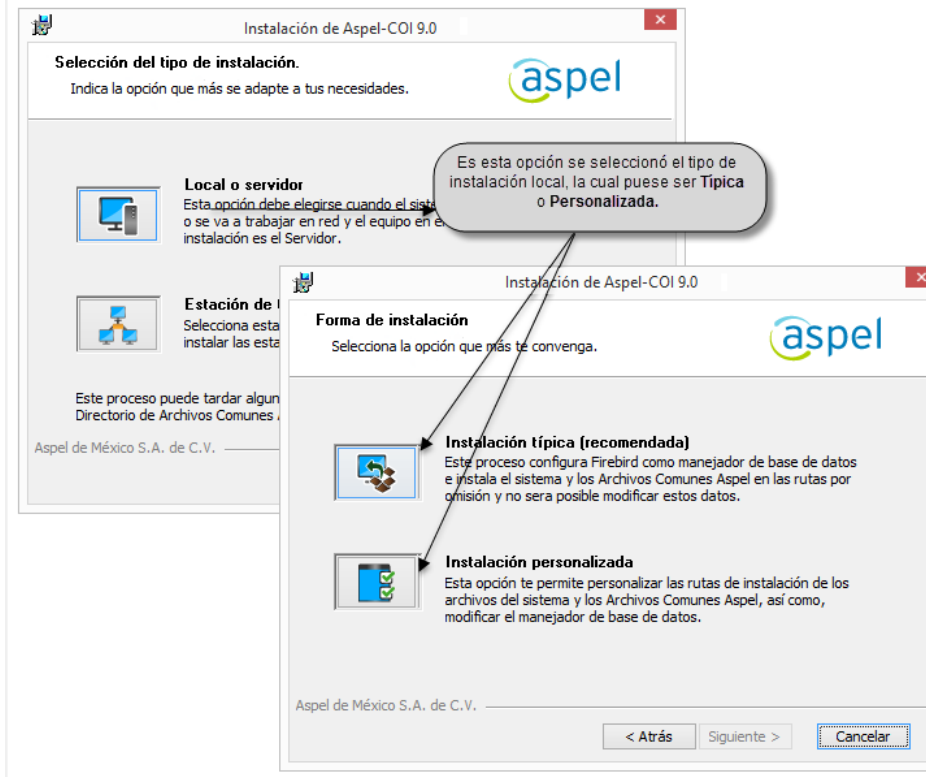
Instalación de Aspel-COI 9.0

Selección del tipo de instalación.

Indica la opción que más se adapte a tus necesidades.

aspel

Local o servidor

Esta opción debe elegirse cuando el siste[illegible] o se va a trabajar en red y el equipo en e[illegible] instalación es el Servidor.

Estación de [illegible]

Selecciona esta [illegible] instalar las esta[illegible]

Este proceso puede tardar algun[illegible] Directorio de Archivos Comunes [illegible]

Aspel de México S.A. de C.V.

Es esta opción se seleccionó el tipo de instalación local, la cual puese ser Típica o Personalizada.

Instalación de Aspel-COI 9.0

Forma de instalación

Selecciona la opción que más te convenga.

aspel

Instalación típica (recomendada)

Este proceso configura Firebird como manejador de base de datos e instala el sistema y los Archivos Comunes Aspel en las rutas por omisión y no sera posible modificar estos datos.

Instalación personalizada

Esta opción te permite personalizar las rutas de instalación de los archivos del sistema y los Archivos Comunes Aspel, así como, modificar el manejador de base de datos.

Aspel de México S.A. de C.V.

< Atrás

Siguiente >

Cancelar